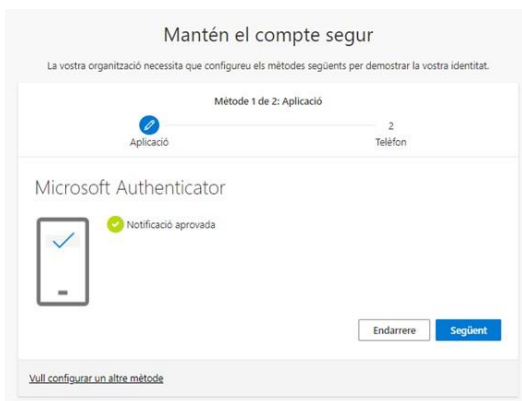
Mantén el compte segur

La vostra organització necessita que configureu els mètodes següents per demostrar la vostra identitat.

Mètode 1 de 2: Aplicació

Aplicació

2
Telèfon

Microsoft Authenticator

Notificació aprovada

Endarrere

Següent

Vull configurar un altre mètode